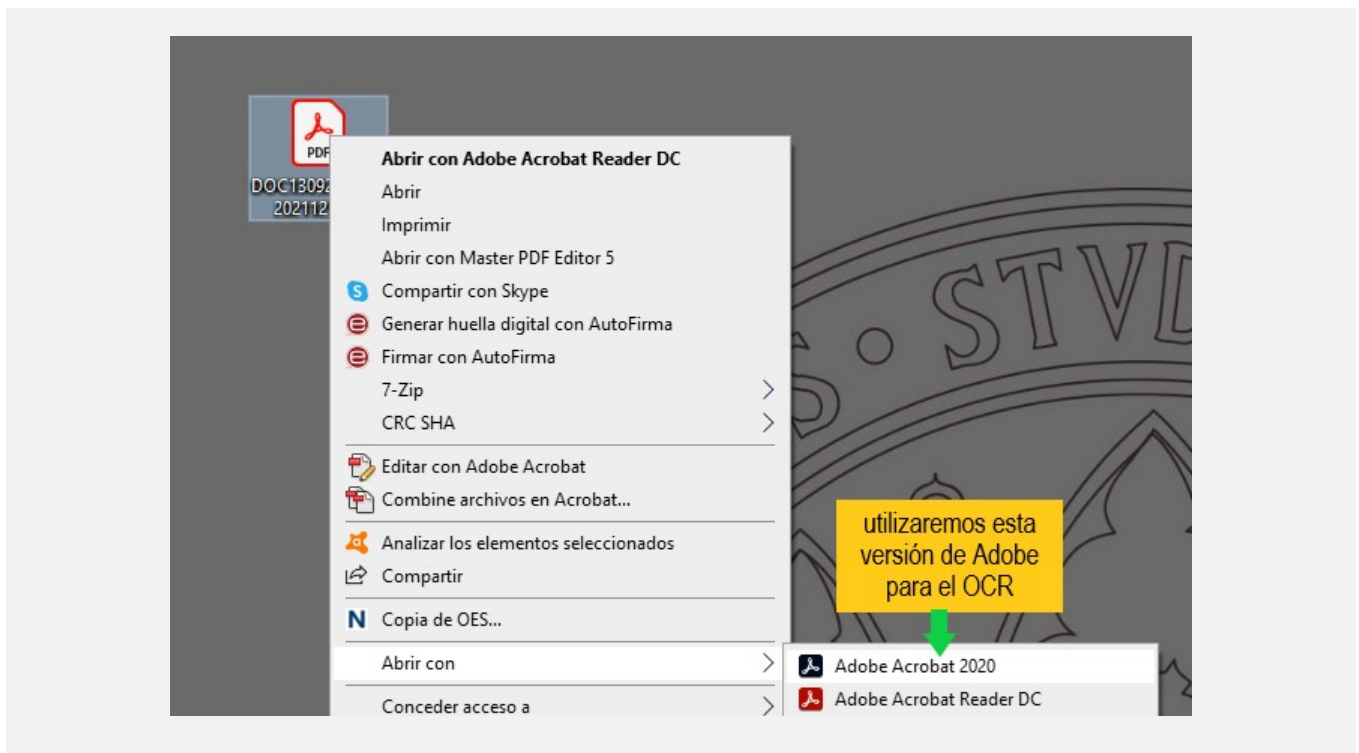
PDF
DOC13092
202112

Abrir con Adobe Acrobat Reader DC
Abrir
Imprimir
Abrir con Master PDF Editor 5
Compartir con Skype
Generar huella digital con AutoFirma
Firmar con AutoFirma
7-Zip
CRC SHA
Editar con Adobe Acrobat
Combine archivos en Acrobat...
Analizar los elementos seleccionados
Compartir
Copia de OES...
Abrir con
Conceder acceso a

STVD

utilizaremos esta versión de Adobe para el OCR

Adobe Acrobat 2020
Adobe Acrobat Reader DC